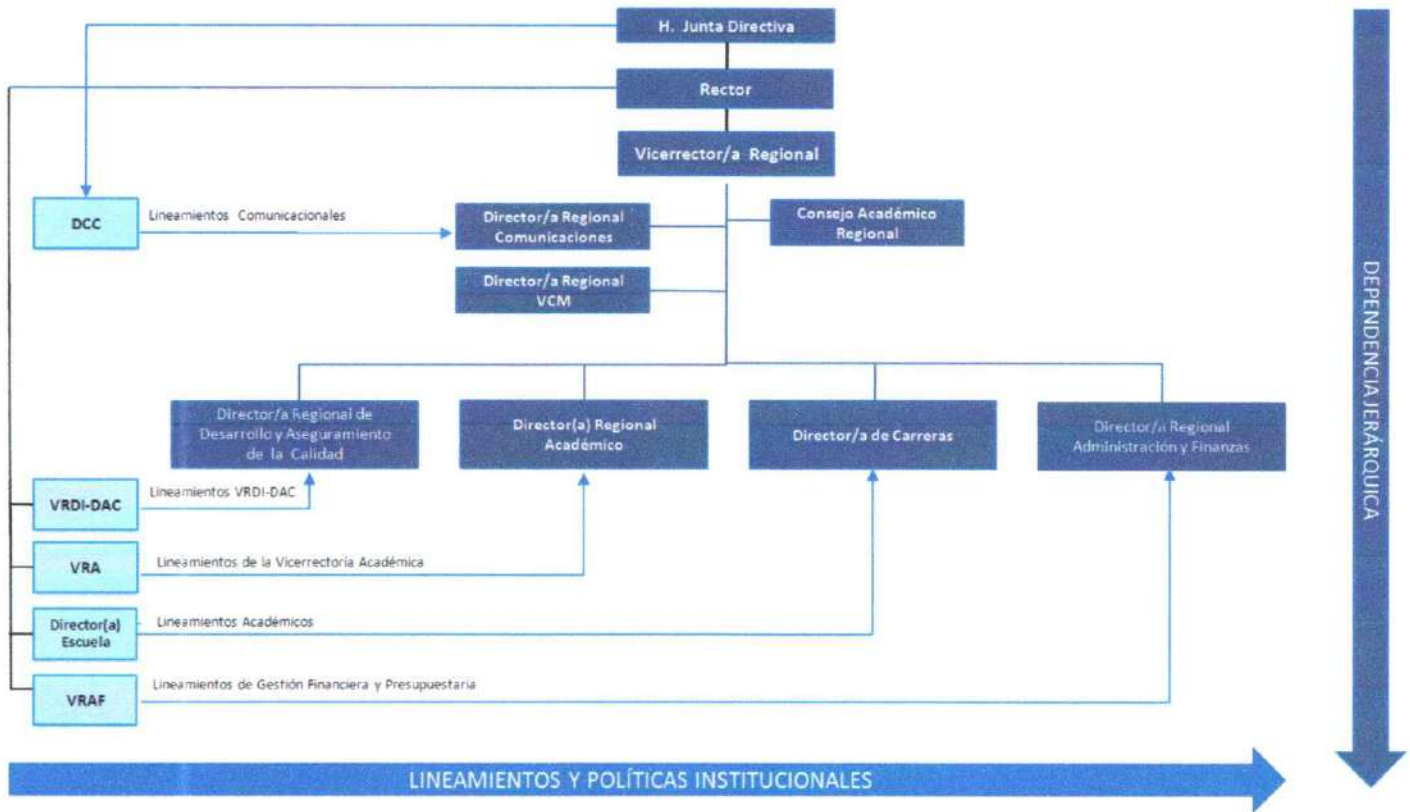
H. Junta Directiva

Rector

Vicerrector/a Regional

DCC

Lineamientos Comunicacionales

Director/a Regional Comunicaciones

Consejo Académico Regional

Director/a Regional VCM

Director/a Regional de Desarrollo y Aseguramiento de la Calidad

Director(a) Regional Académico

Director/a de Carreras

Director/a Regional Administración y Finanzas

VRDI-DAC

Lineamientos VRDI-DAC

VRA

Lineamientos de la Vicerrectoría Académica

Director(a) Escuela

Lineamientos Académicos

VRAF

Lineamientos de Gestión Financiera y Presupuestaria

LINEAMIENTOS Y POLÍTICAS INSTITUCIONALES

DEPENDENCIA JERÁRQUICA